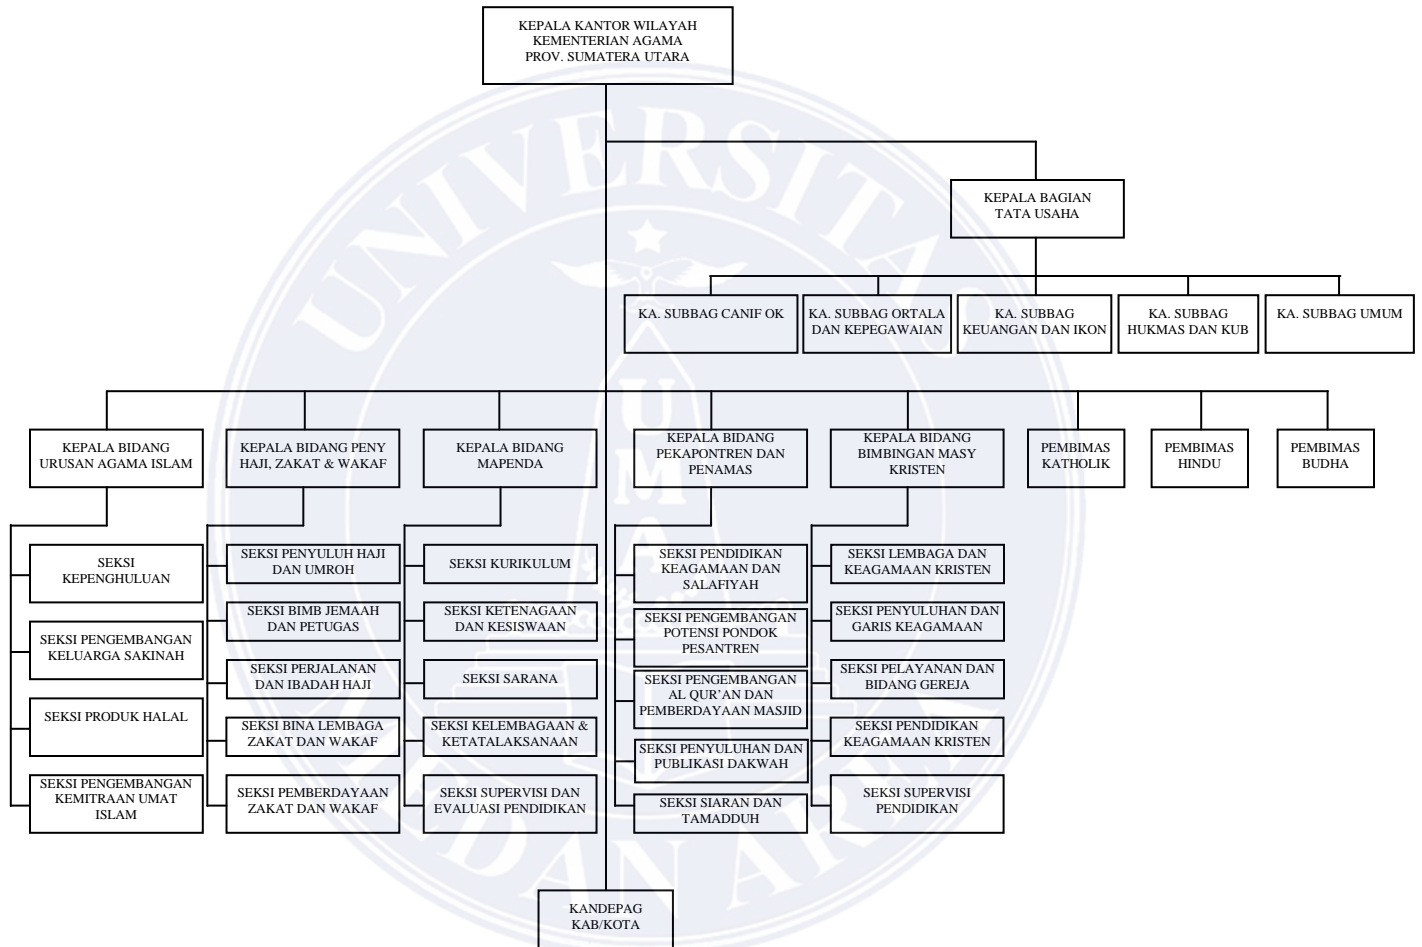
KEPALA KANTOR WILAYAH KEMENTERIAN AGAMA PROV. SUMATERA UTARA

KEPALA BAGIAN TATA USAHA

KA. SUBBAG CANIF OK

KA. SUBBAG ORTALA DAN KEPEGAWAIAN

KA. SUBBAG KEUANGAN DAN IKON

KA. SUBBAG HUKMAS DAN KUB

KA. SUBBAG UMUM

KEPALA BIDANG URUSAN AGAMA ISLAM

SEKSI KEPENGHULUAN

SEKSI PENGEMBANGAN KELUARGA SAKINAH

SEKSI PRODUK HALAL

SEKSI PENGEMBANGAN KEMITRAAN UMAT ISLAM

KEPALA BIDANG PENY HAJI, ZAKAT & WAKAF

SEKSI PENYULUH HAJI DAN UMROH

SEKSI BIMB JEMAAH DAN PETUGAS

SEKSI PERJALANAN DAN IBADAH HAJI

SEKSI BINA LEMBAGA ZAKAT DAN WAKAF

SEKSI PEMBERDAYAAN ZAKAT DAN WAKAF

KEPALA BIDANG MAPENDA

SEKSI KURIKULUM

SEKSI KETENAGAAN DAN KESISWAAN

SEKSI SARANA

SEKSI KELEMBAGAAN & KETATALAKSANAAN

SEKSI SUPERVISI DAN EVALUASI PENDIDIKAN

KEPALA BIDANG PEKAPONTREN DAN PENAMAS

SEKSI PENDIDIKAN KEAGAMAAN DAN SALAFIYAH

SEKSI PENGEMBANGAN POTENSI PONDOK PESANTREN

SEKSI PENGEMBANGAN AL QUR'AN DAN PEMBERDAYAAN MASJID

SEKSI PENYULUHAN DAN PUBLIKASI DAKWAH

SEKSI SIARAN DAN TAMADDUH

KEPALA BIDANG BIMBINGAN MASY KRISTEN

SEKSI LEMBAGA DAN KEAGAMAAN KRISTEN

SEKSI PENYULUHAN DAN GARIS KEAGAMAAN

SEKSI PELAYANAN DAN BIDANG GEREJA

SEKSI PENDIDIKAN KEAGAMAAN KRISTEN

SEKSI SUPERVISI PENDIDIKAN

PEMBIMAS KATHOLIK

PEMBIMAS HINDU

PEMBIMAS BUDHA

KANDEPAG KAB/KOTA